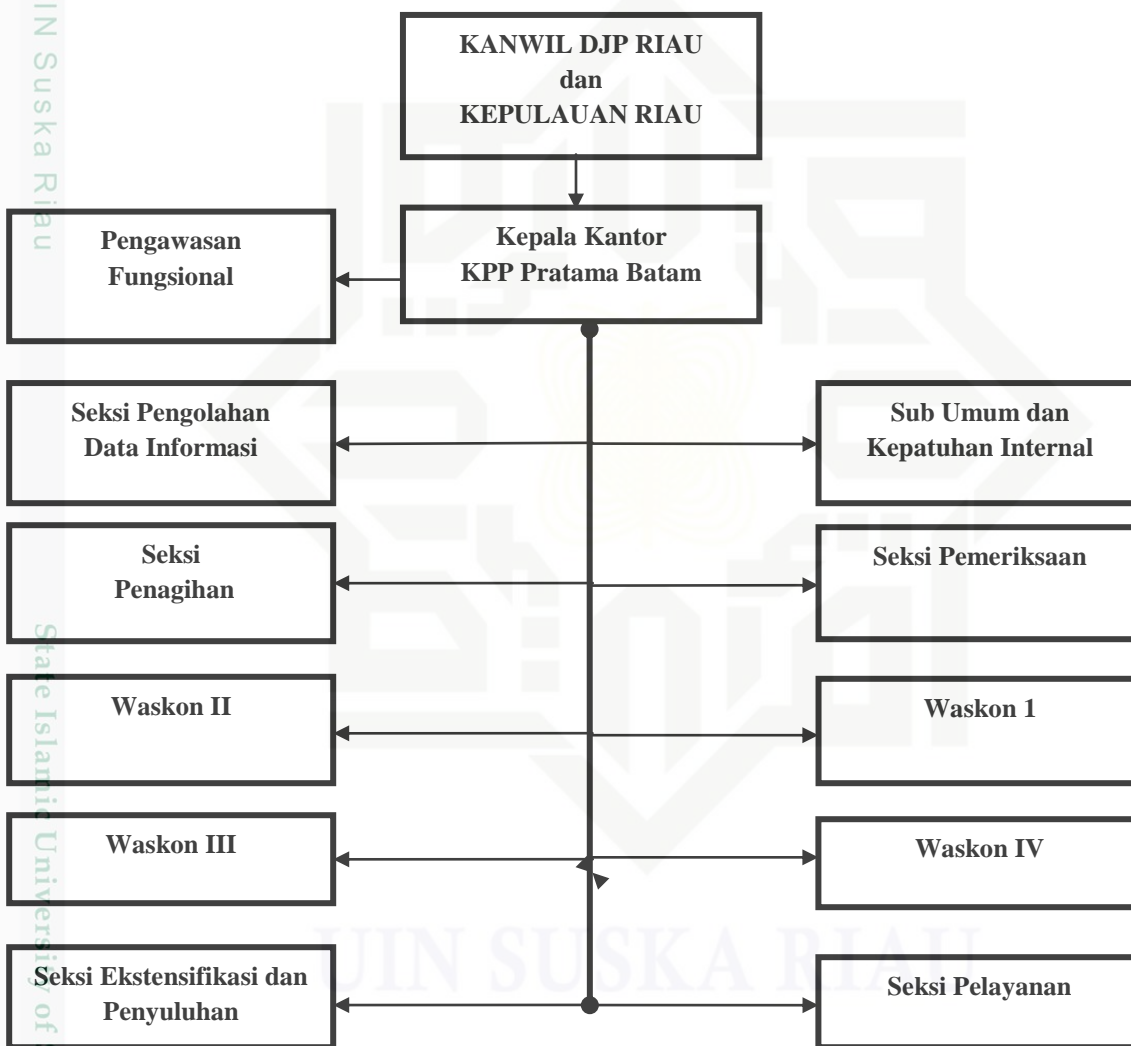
IN Suska Riau

KANWIL DJP RIAU
dan
KEPULAUAN RIAU

Pengawasan Fungsional

Kepala Kantor
KPP Pratama Batam

Seksi Pengolahan Data Informasi

Sub Umum dan Kepatuhan Internal

Seksi Penagihan

Seksi Pemeriksaan

Waskon II

Waskon 1

Waskon III

Waskon IV

Seksi Ekstensifikasi dan Penyuluhan

Seksi Pelayanan

State Islamic University of

UIN SUSKA RIAU